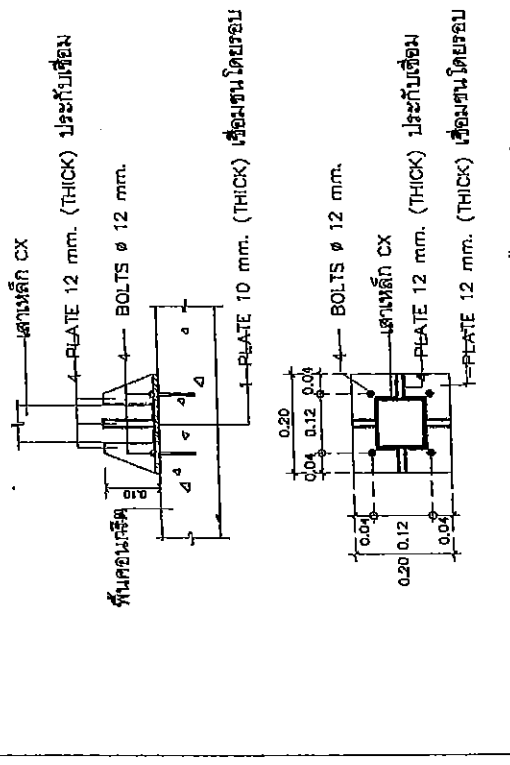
เสาเหล็ก CX

PLATE 12 mm. (THICK) ประกับเชื่อม

BOLTS ø 12 mm.

0.10

พื้นคอนกรีต

PLATE 10 mm. (THICK) เชื่อมเต็มโดยรอบ

0.20

0.04 0.12 0.04

BOLTS ø 12 mm.

เสาเหล็ก CX

PLATE 12 mm. (THICK) ประกับเชื่อม

0.20 0.12

0.04

0.04

PLATE 12 mm. (THICK) เชื่อมเต็มโดยรอบ